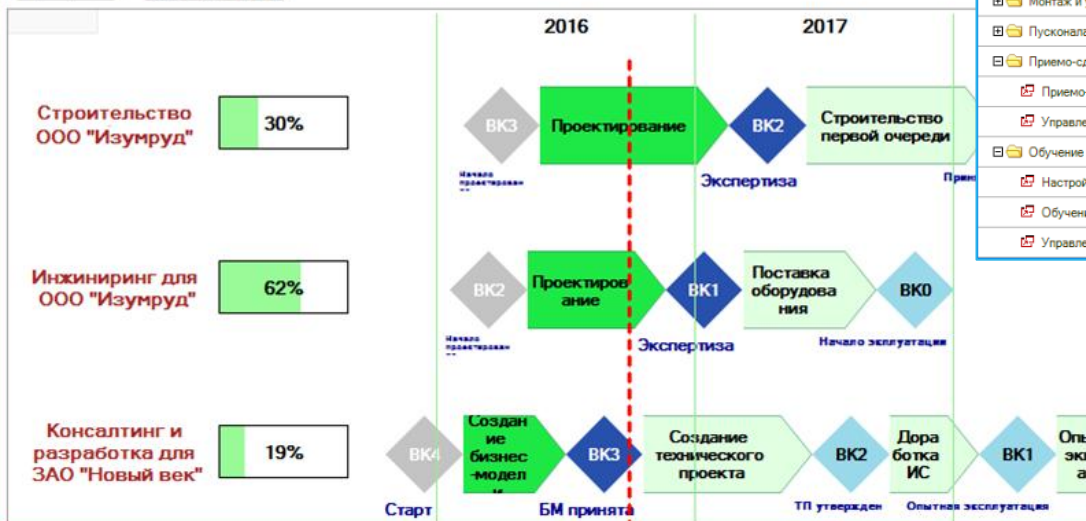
2016

2017

Монтаж и

Пусконала

Приемо-сд

Приемо

Управле

Обучение

Настрой

Обучен

Управле

Строительство ООО "Изумруд"

30%

ВК3

Начало проектирован

Проектирование

ВК2

Экспертиза

Строительство первой очереди

Прие

Инжиниринг для ООО "Изумруд"

62%

ВК2

Начало проектирован

Проектирование

ВК1

Экспертиза

Поставка оборудования

ВК0

Начало эксплуатации

Консалтинг и разработка для ЗАО "Новый век"

19%

ВК4

Старт

Создание бизнес-модели

ВК3

БМ принята

Создание технического проекта

ВК2

ТП утвержден

Доработка ИС

ВК1

Опытная эксплуатация

Опы экс а